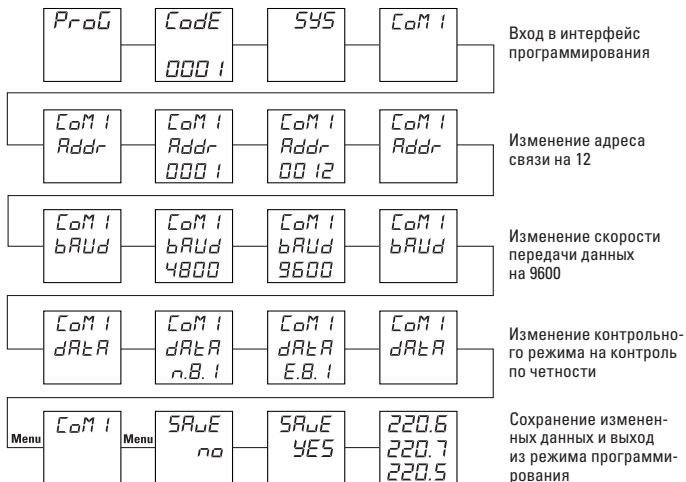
ProG

CodE
0001

SYS

CoM1

Вход в интерфейс программирования

CoM1
Addr

CoM1
Addr
0001

CoM1
Addr
0012

CoM1
Addr

Изменение адреса связи на 12

CoM1
bAUd

CoM1
bAUd
4800

CoM1
bAUd
9600

CoM1
bAUd

Изменение скорости передачи данных на 9600

CoM1
dAtA

CoM1
dAtA
n.8.1

CoM1
dAtA
E.8.1

CoM1
dAtA

Изменение контрольного режима на контроль по четности

Menu

CoM1

Menu

SAvE
no

SAvE
YES

220.6
220.7
220.5

Сохранение измененных данных и выход из режима программирования